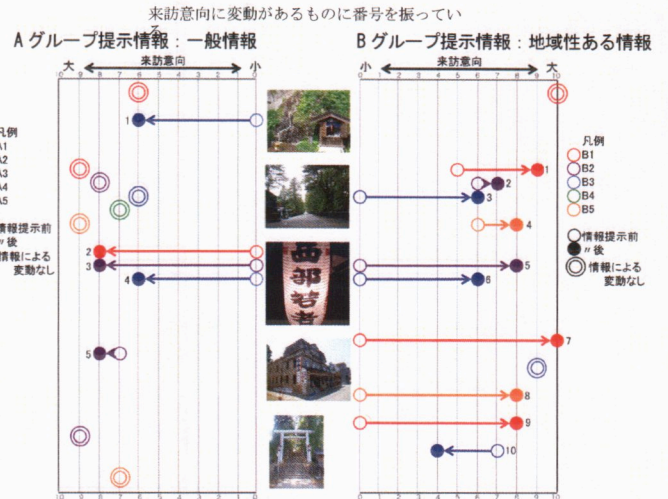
来訪意向に変動があるものに番号を振っています

Aグループ提示情報：一般情報

大 来訪意向 小

10 9 8 7 6 5 4 3 2 1 0

凡例
A1
A2
A3
A4
A5

情報提示前
〃後
情報による変動なし

1
2
3
4
5

0 1 2 3 4 5 6 7 8 9 10

Bグループ提示情報：地域性ある情報

小 来訪意向 大

0 1 2 3 4 5 6 7 8 9 10

凡例
B1
B2
B3
B4
B5

情報提示前
〃後
情報による変動なし

1
2
3
4
5
6
7
8
9
10

西郡若者

10 9 8 7 6 5 4 3 2 1 0